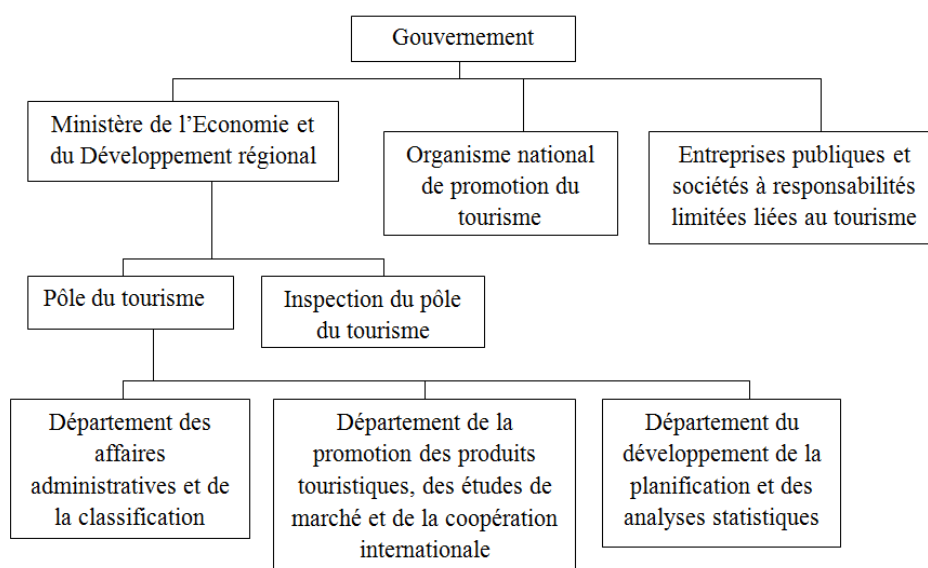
Gouvernement

Ministère de l'Economie et du Développement régional

Organisme national de promotion du tourisme

Entreprises publiques et sociétés à responsabilités limitées liées au tourisme

Pôle du tourisme

Inspection du pôle du tourisme

Département des affaires administratives et de la classification

Département de la promotion des produits touristiques, des études de marché et de la coopération internationale

Département du développement de la planification et des analyses statistiques